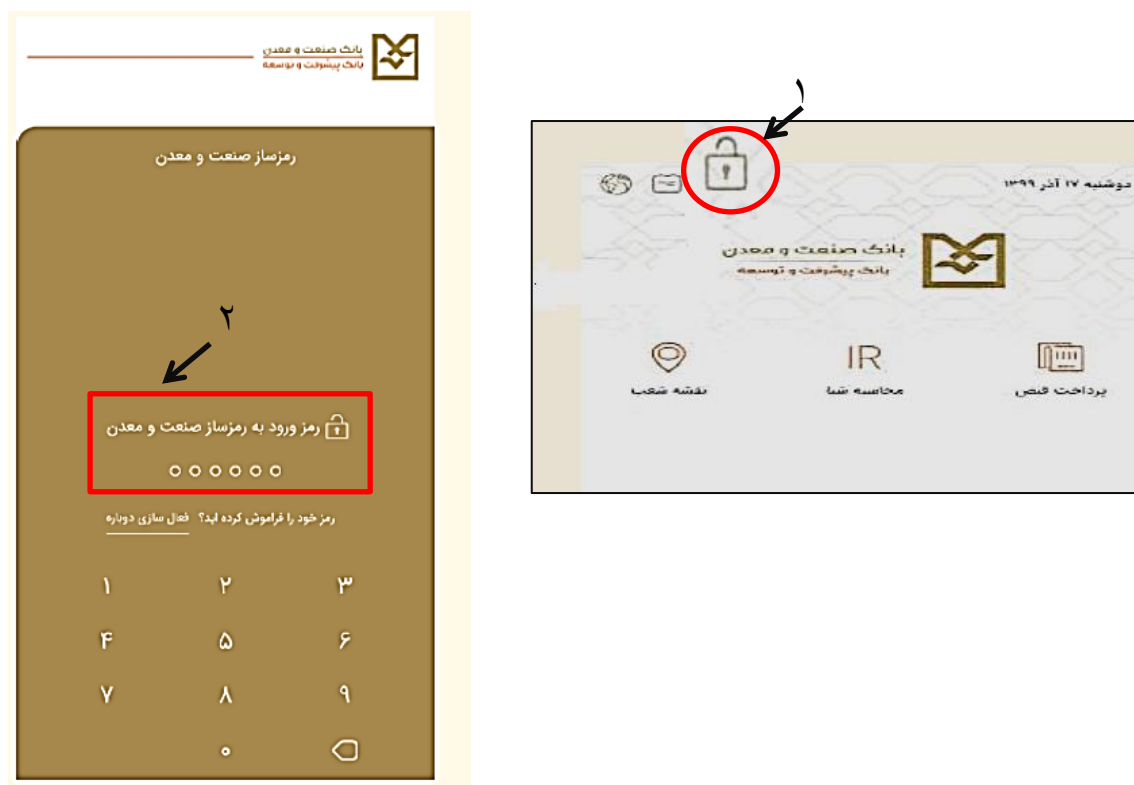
بانک صنعت و معدن
بانک پیشرفت و توسعه

رمزساز صنعت و معدن

۲

رمز ورود به رمزساز صنعت و معدن

رمز خود را فراموش کرده اید؟ فعال سازی دوباره

۱ ۲ ۳
۴ ۵ ۶
۷ ۸ ۹
۰

۱

دوشنبه ۱۷ آذر ۱۳۹۹

بانک صنعت و معدن
بانک پیشرفت و توسعه

IR

نقشه شعب
محاسبه شبا
پرداخت قبض